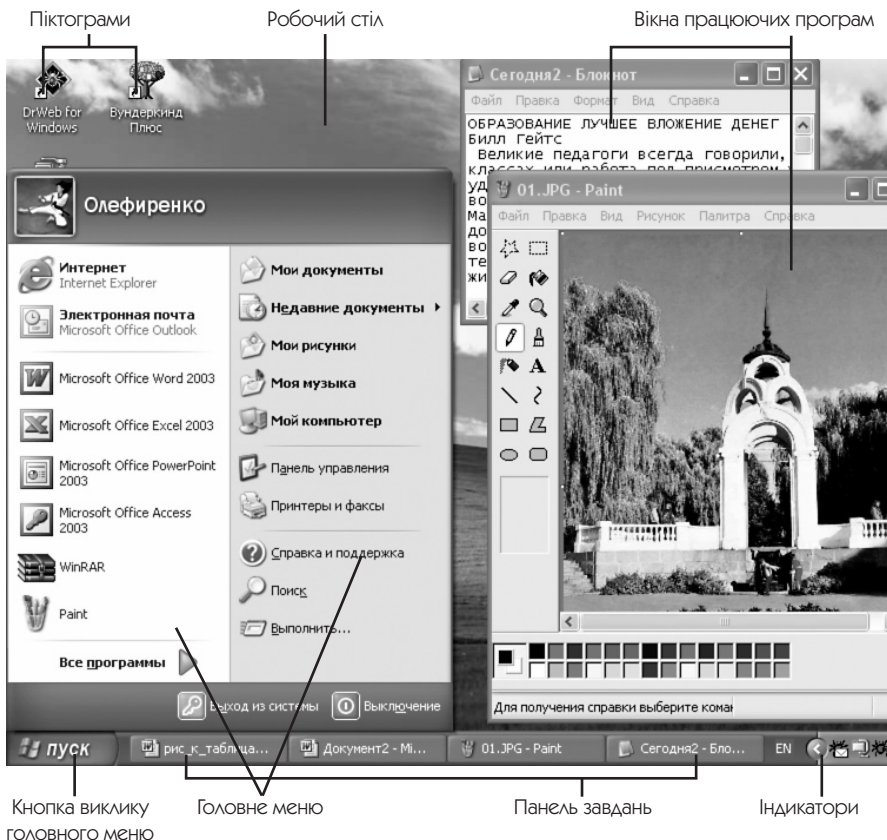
Піктограми

Робочий стіл

Вікна працюючих програм

DrWeb for Windows

Вундеркинд Плюс

Сегодня2 - Блокнот

Файл Правка Формат Вид Справка

ОБРАЗОВАНИЕ ЛУЧШЕЕ ВЛОЖЕНИЕ ДЕНЕГ
Билл Гейтс
Великие педагоги всегда говорили,
классах или работа под присмотром
уд
во
Ма
до
во
те
жи

01.JPG - Paint

Файл Правка Вид Рисунок Палитра Справка

Олефиренко

Интернет
Internet Explorer

Электронная почта
Microsoft Office Outlook

Microsoft Office Word 2003

Microsoft Office Excel 2003

Microsoft Office PowerPoint 2003

Microsoft Office Access 2003

WinRAR

Paint

Все программы

Мои документы

Недавние документы

Мои рисунки

Моя музыка

Мой компьютер

Панель управления

Принтеры и факсы

Справка и поддержка

Поиск

Выполнить...

Выход из системы

Выключение

Для получения справки выберите коман

пуск

рис_к_таблица...

Документ2 - Mi...

01.JPG - Paint

Сегодня2 - Бло...

EN

Кнопка виклику головного меню

Головне меню

Панель завдань

Індикатори